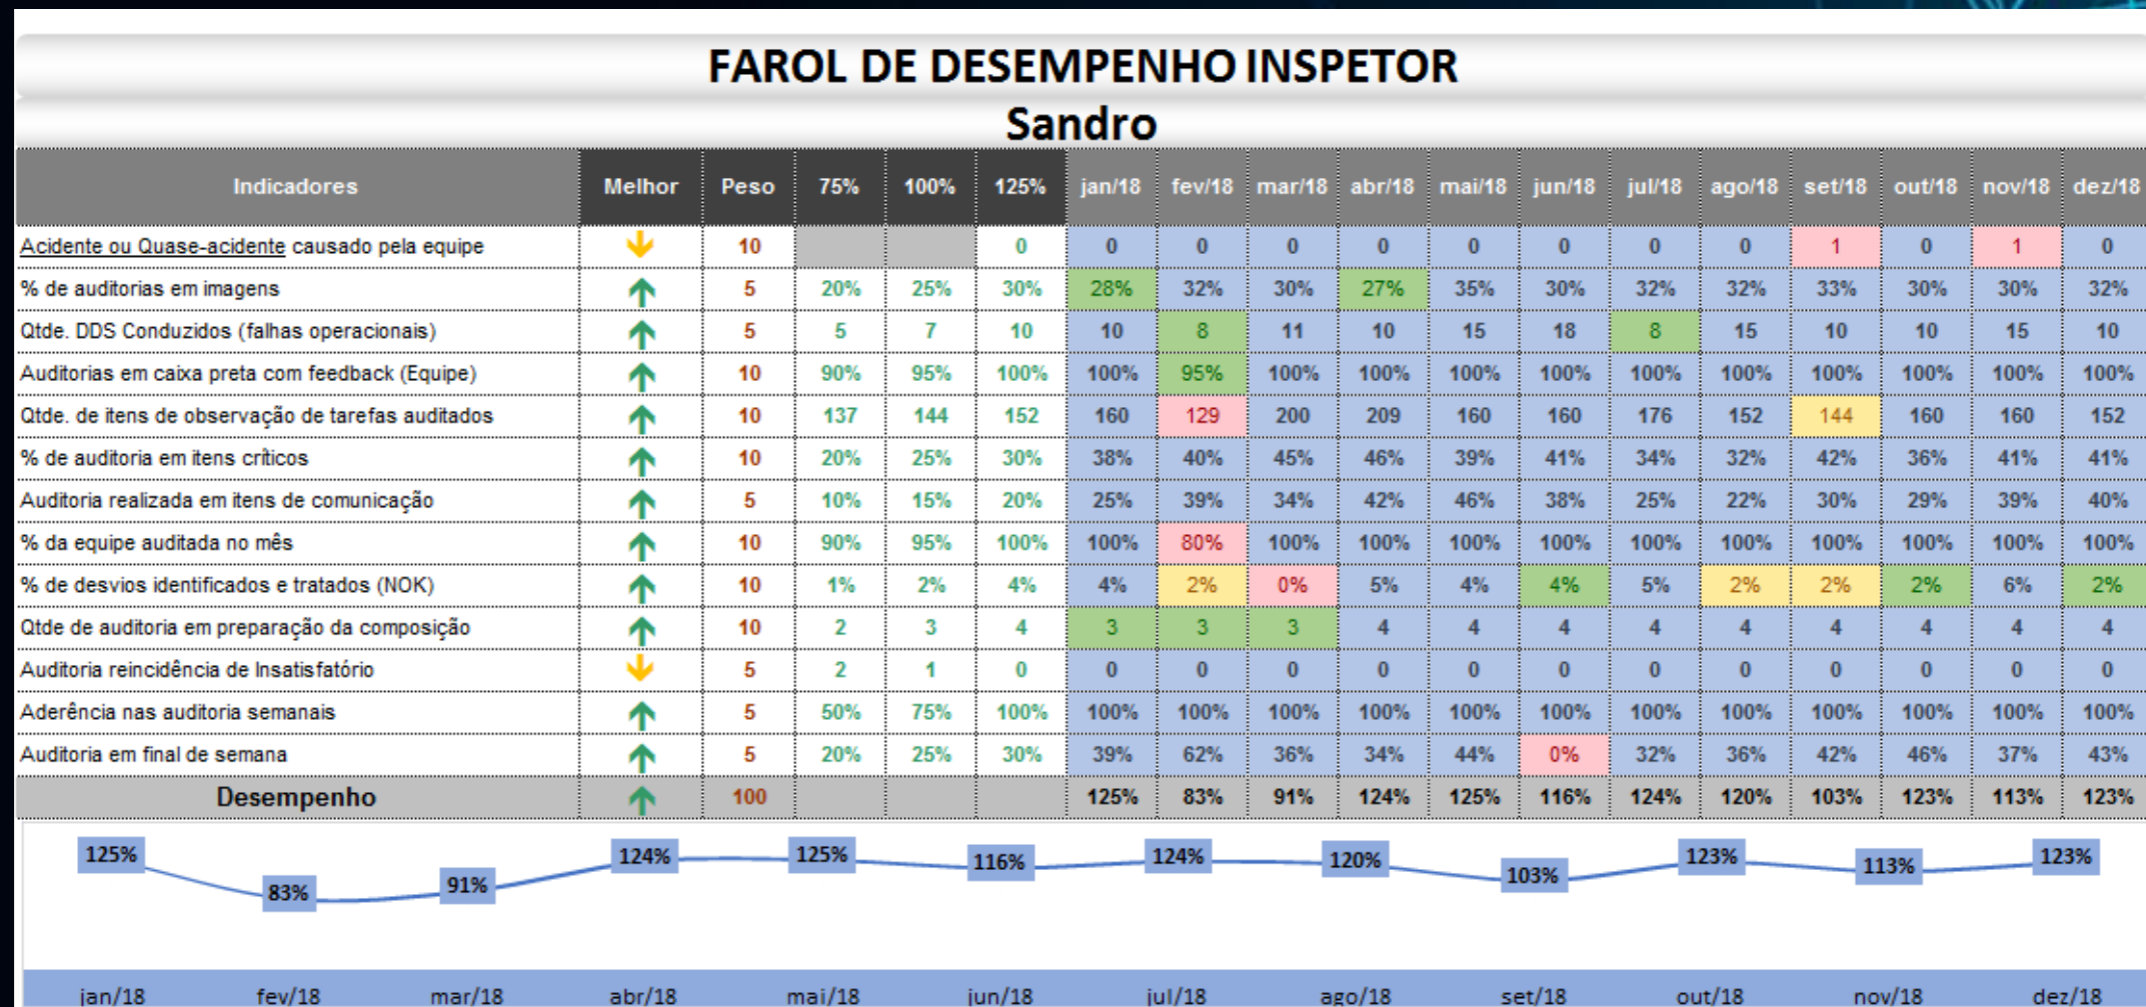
FAROL DE DESEMPENHO INSPETOR
Sandro

| Indicadores | Melhor | Peso | 75% | 100% | 125% | jan/18 | fev/18 | mar/18 | abr/18 | mai/18 | jun/18 | jul/18 | ago/18 | set/18 | out/18 | nov/18 | dez/18 |
|---|---|---|---|---|---|---|---|---|---|---|---|---|---|---|---|---|---|
| Acidente ou Quase-acidente causado pela equipe | | 10 | | | 0 | 0 | 0 | 0 | 0 | 0 | 0 | 0 | 0 | 1 | 0 | 1 | 0 |
| % de auditorias em imagens | | 5 | 20% | 25% | 30% | 28% | 32% | 30% | 27% | 35% | 30% | 32% | 32% | 33% | 30% | 30% | 32% |
| Qtde. DDS Conduzidos (falhas operacionais) | | 5 | 5 | 7 | 10 | 10 | 8 | 11 | 10 | 15 | 18 | 8 | 15 | 10 | 10 | 15 | 10 |
| Auditorias em caixa preta com feedback (Equipe) | | 10 | 90% | 95% | 100% | 100% | 95% | 100% | 100% | 100% | 100% | 100% | 100% | 100% | 100% | 100% | 100% |
| Qtde. de itens de observação de tarefas auditados | | 10 | 137 | 144 | 152 | 160 | 129 | 200 | 209 | 160 | 160 | 176 | 152 | 144 | 160 | 160 | 152 |
| % de auditoria em itens críticos | | 10 | 20% | 25% | 30% | 38% | 40% | 45% | 46% | 39% | 41% | 34% | 32% | 42% | 36% | 41% | 41% |
| Auditoria realizada em itens de comunicação | | 5 | 10% | 15% | 20% | 25% | 39% | 34% | 42% | 46% | 38% | 25% | 22% | 30% | 29% | 39% | 40% |
| % da equipe auditada no mês | | 10 | 90% | 95% | 100% | 100% | 80% | 100% | 100% | 100% | 100% | 100% | 100% | 100% | 100% | 100% | 100% |
| % de desvios identificados e tratados (NOK) | | 10 | 1% | 2% | 4% | 4% | 2% | 0% | 5% | 4% | 4% | 5% | 2% | 2% | 2% | 6% | 2% |
| Qtde de auditoria em preparação da composição | | 10 | 2 | 3 | 4 | 3 | 3 | 3 | 4 | 4 | 4 | 4 | 4 | 4 | 4 | 4 | 4 |
| Auditoria reincidência de Insatisfatório | | 5 | 2 | 1 | 0 | 0 | 0 | 0 | 0 | 0 | 0 | 0 | 0 | 0 | 0 | 0 | 0 |
| Aderência nas auditoria semanais | | 5 | 50% | 75% | 100% | 100% | 100% | 100% | 100% | 100% | 100% | 100% | 100% | 100% | 100% | 100% | 100% |
| Auditoria em final de semana | | 5 | 20% | 25% | 30% | 39% | 62% | 36% | 34% | 44% | 0% | 32% | 36% | 42% | 46% | 37% | 43% |
| Desempenho | | 100 | | | | 125% | 83% | 91% | 124% | 125% | 116% | 124% | 120% | 103% | 123% | 113% | 123% |

125% 83% 91% 124% 125% 116% 124% 120% 103% 123% 113% 123%

jan/18 fev/18 mar/18 abr/18 mai/18 jun/18 jul/18 ago/18 set/18 out/18 nov/18 dez/18